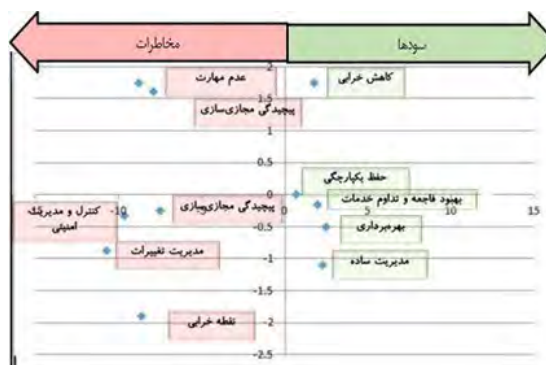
مخاطرات

سودها

2

1.5

1

0.5

0

-0.5

-1

-1.5

-2

-2.5

-10

-5

0

5

10

15

عدم مهارت

پیچیدگی مجازی‌سازی

کاهش خرابی

حفظ یکپارچگی

بهبود فاجعه و تداوم خدمات

کنترل و مدیریت امنیتی

پیچیدگی مجازی‌سازی

بهره‌برداری

مدیریت تغییرات

مدیریت ساده

نقطه خرابی